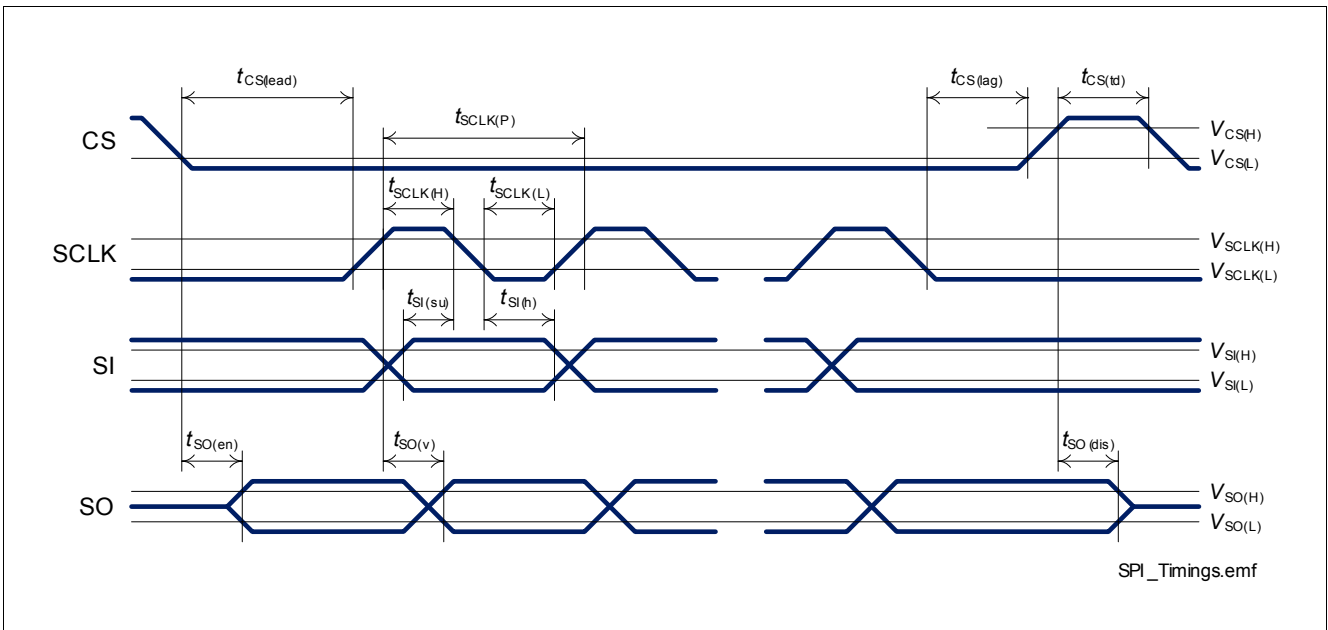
$t_{CS(lead)}$

$t_{SCLK(P)}$

$t_{CS(lag)}$

$t_{CS(td)}$

CS

$V_{CS(H)}$

$V_{CS(L)}$

$t_{SCLK(H)}$

$t_{SCLK(L)}$

SCLK

$V_{SCLK(H)}$

$V_{SCLK(L)}$

$t_{SI(su)}$

$t_{SI(h)}$

SI

$V_{SI(H)}$

$V_{SI(L)}$

$t_{SO(en)}$

$t_{SO(v)}$

$t_{SO(dis)}$

SO

$V_{SO(H)}$

$V_{SO(L)}$

SPI_Timings.emf